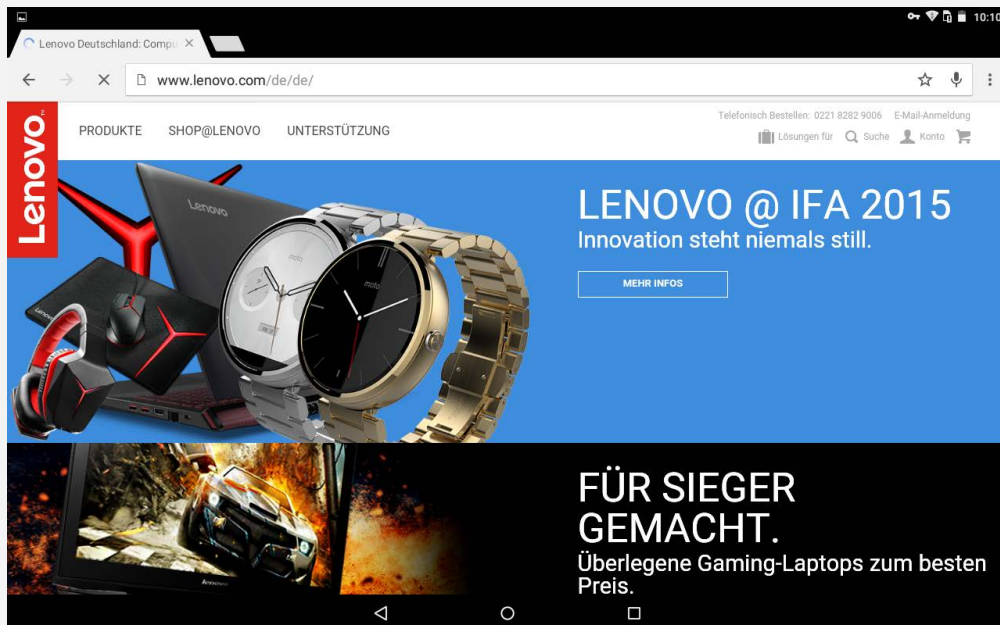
10:10

Lenovo Deutschland: Compu ×

www.lenovo.com/de/de/

Lenovo

PRODUKTE SHOP@LENOVO UNTERSTÜTZUNG

Telefonisch Bestellen: 0221 8282 9006 E-Mail-Anmeldung

Lösungen für Suche Konto

LENOVO @ IFA 2015
Innovation steht niemals still.

MEHR INFOS

FÜR SIEGER GEMACHT.
Überlegene Gaming-Laptops zum besten Preis.